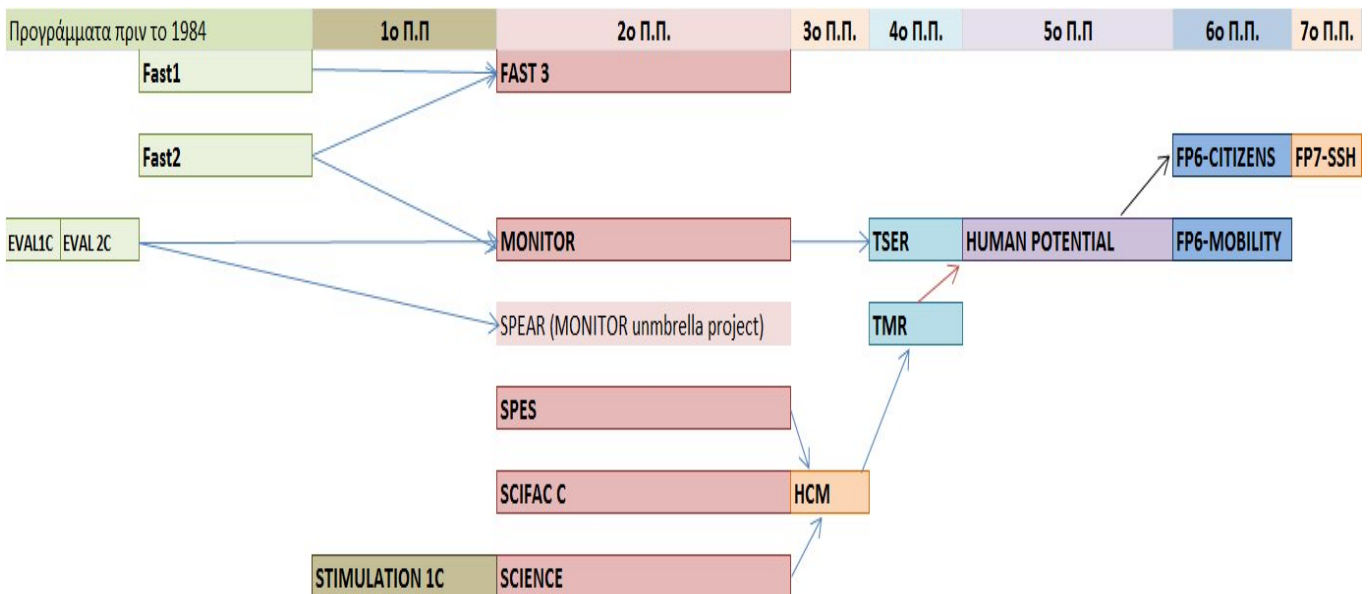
| Προγράμματα πριν το 1984 | 1ο Π.Π | 2ο Π.Π. | 3ο Π.Π. | 4ο Π.Π. | 5ο Π.Π | 6ο Π.Π. | 7ο Π.Π. |
|---|---|---|---|---|---|---|---|

Fast1

FAST 3

Fast2

FP6-CITIZENS

FP7-SSH

EVAL1C

EVAL 2C

MONITOR

TSER

HUMAN POTENTIAL

FP6-MOBILITY

SPEAR (MONITOR unmbrella project)

TMR

SPES

SCIFAC C

HCM

STIMULATION 1C

SCIENCE